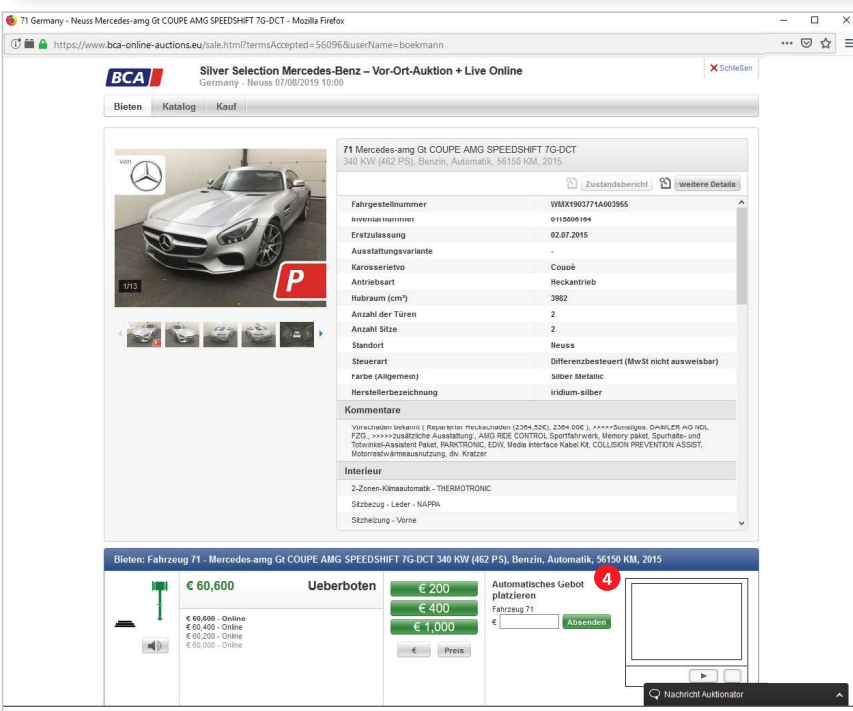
71 Germany - Neuss Mercedes-amg Gt COUPE AMG SPEEDSHIFT 7G-DCT - Mozilla Firefox

https://www.bca-online-auctions.eu/sale.html?termsAccepted=56096&userName=boekmann

BCA

Silver Selection Mercedes-Benz – Vor-Ort-Auktion + Live Online
Germany - Neuss 07/08/2019 10:00

Schließen

Bieten Katalog Kauf

von

1/13

P

71 Mercedes-amg Gt COUPE AMG SPEEDSHIFT 7G-DCT
340 KW (462 PS), Benzin, Automatik, 56150 KM, 2015

Zustandsbericht weitere Details

| | |
|---|---|
| Fahrgestellnummer | WMX1903771A003955 |
| Inventarnummer | 0115806164 |
| Erstzulassung | 02.07.2015 |
| Ausstattungsvariante | - |
| Karosserietyp | Coupé |
| Antriebsart | Heckantrieb |
| Hubraum (cm³) | 3982 |
| Anzahl der Türen | 2 |
| Anzahl Sitze | 2 |
| Standort | Neuss |
| Steuerart | Differenzbesteuert (MwSt nicht ausweisbar) |
| Farbe (Allgemein) | Silber Metallic |
| Herstellerbezeichnung | iridium-silber |

Kommentare

Vorschaden bekannt ( Reparierter Heckschaden (2364,52€), 2364,00€ ), >>>>>Sonstiges: DAIMLER AG NDL FZG., >>>>>zusätzliche Ausstattung:, AMG RIDE CONTROL Sportfahrwerk, Memory paket, Spurhalte- und Totwinkel-Assistent Paket, PARKTRONIC, EDW, Media Interface Kabel Kit, COLLISION PREVENTION ASSIST, Motorrestwärmeausnutzung, div. Kratzer

Interieur

2-Zonen-Klimaautomatik - THERMOTRONIC
Sitzbezug - Leder - NAPPA
Sitzheizung - Vorne

Bieten: Fahrzeug 71 - Mercedes-amg Gt COUPE AMG SPEEDSHIFT 7G-DCT 340 KW (462 PS), Benzin, Automatik, 56150 KM, 2015

€ 60,600 Ueberboten

€ 60,600 - Online
€ 60,400 - Online
€ 60,200 - Online
€ 60,000 - Online

€ 200
€ 400
€ 1,000

€ Preis

Automatisches Gebot platzieren
Fahrzeug 71
€ Absenden

4

Nachricht Auktionator